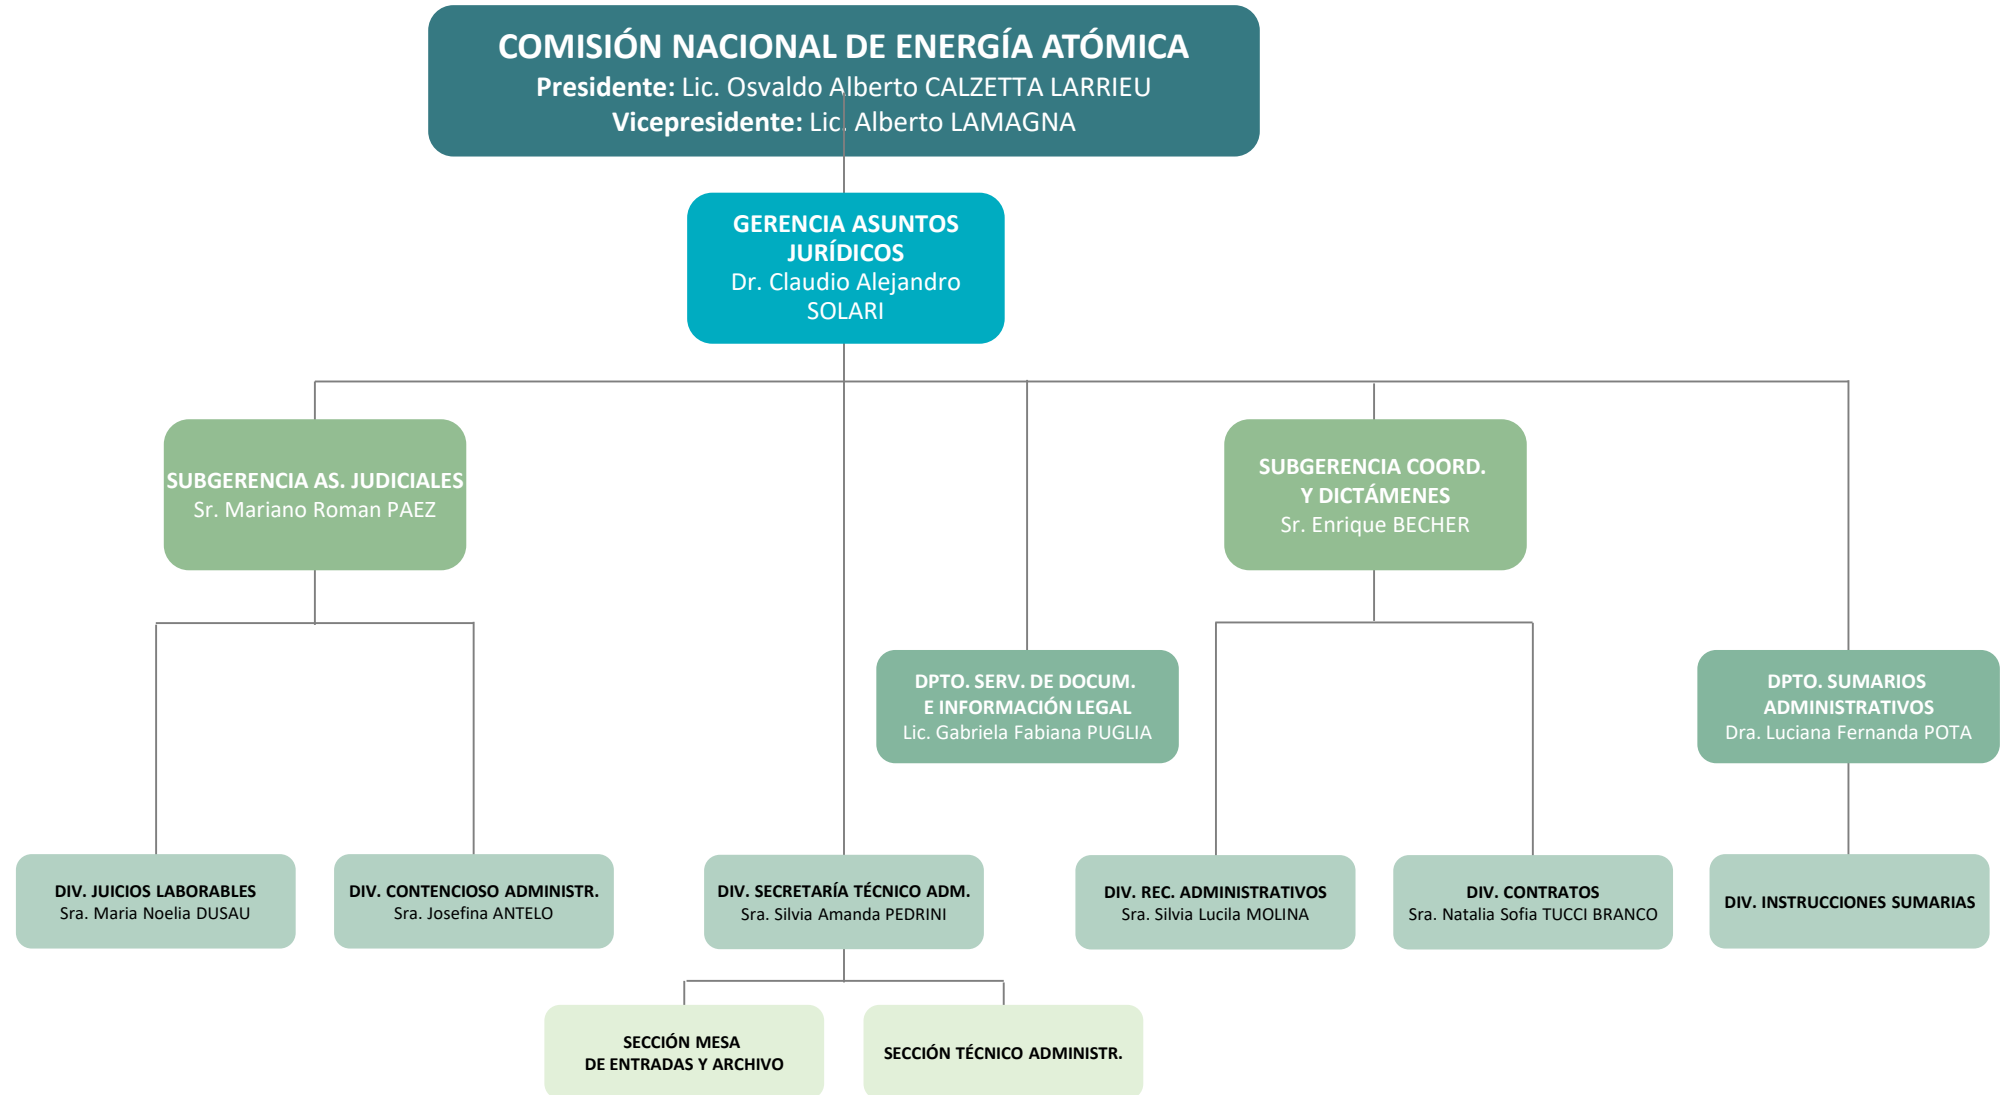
COMISIÓN NACIONAL DE ENERGÍA ATÓMICA
Presidente: Lic. Osvaldo Alberto CALZETTA LARRIEU
Vicepresidente: Lic. Alberto LAMAGNA

GERENCIA ASUNTOS JURÍDICOS
Dr. Claudio Alejandro SOLARI

SUBGERENCIA AS. JUDICIALES
Sr. Mariano Roman PAEZ

SUBGERENCIA COORD. Y DICTÁMENES
Sr. Enrique BECHER

DPTO. SERV. DE DOCUM. E INFORMACIÓN LEGAL
Lic. Gabriela Fabiana PUGLIA

DPTO. SUMARIOS ADMINISTRATIVOS
Dra. Luciana Fernanda POTA

DIV. JUICIOS LABORABLES
Sra. Maria Noelia DUSAU

DIV. CONTENCIOSO ADMINISTR.
Sra. Josefina ANTELO

DIV. SECRETARÍA TÉCNICO ADM.
Sra. Silvia Amanda PEDRINI

DIV. REC. ADMINISTRATIVOS
Sra. Silvia Lucila MOLINA

DIV. CONTRATOS
Sra. Natalia Sofia TUCCI BRANCO

DIV. INSTRUCCIONES SUMARIAS

SECCIÓN MESA DE ENTRADAS Y ARCHIVO

SECCIÓN TÉCNICO ADMINISTR.